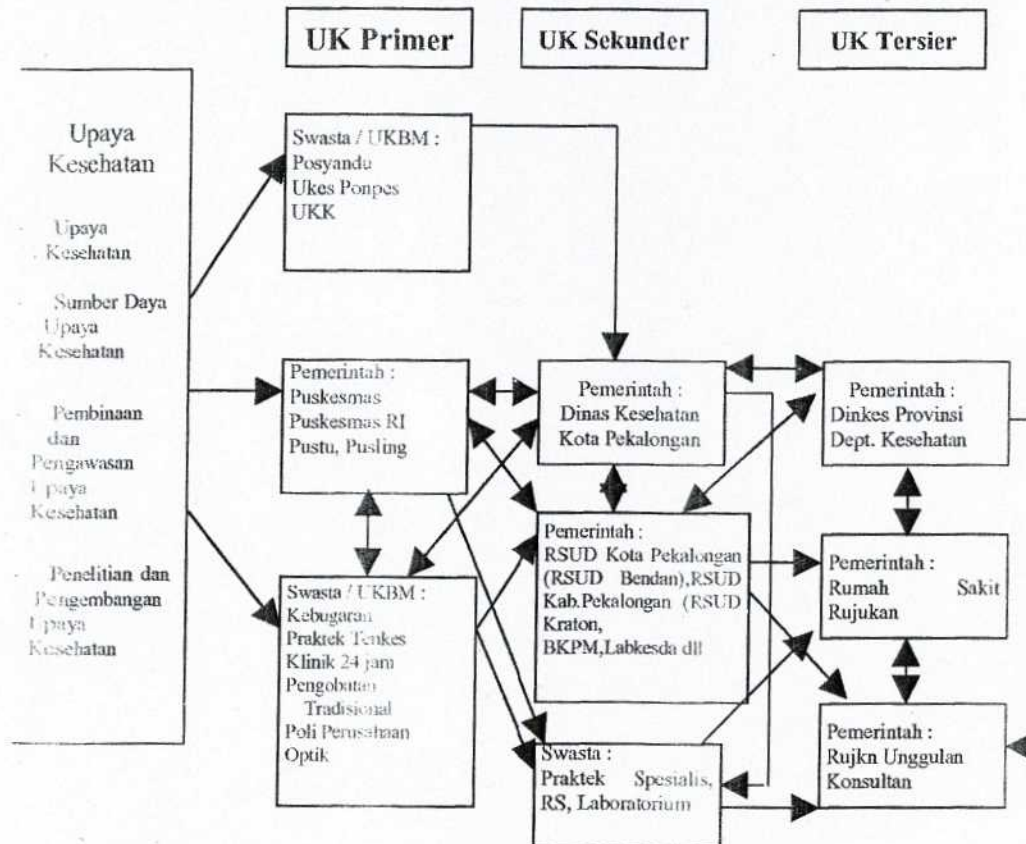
UK Primer

UK Sekunder

UK Tersier

Upaya Kesehatan

Upaya Kesehatan

Sumber Daya Upaya Kesehatan

Pembinaan dan Pengawasan Upaya Kesehatan

Penelitian dan Pengembangan Upaya Kesehatan

Swasta / UKBM : Posyandu Ukes Ponpes UKK

Pemerintah : Puskesmas Puskesmas RI Pustu, Pusling

Swasta / UKBM : Kebugaran Praktek Tenkes Klinik 24 jam Pengobatan Tradisional Poli Perusahaan Optik

Pemerintah : Dinas Kesehatan Kota Pekalongan

Pemerintah : RSUD Kota Pekalongan (RSUD Bendan),RSUD Kab.Pekalongan (RSUD Kraton, BKPM,Labkesda dll

Swasta : Praktek Spesialis, RS, Laboratorium

Pemerintah : Dinkes Provinsi Dept. Kesehatan

Pemerintah : Rumah Sakit Rujukan

Pemerintah : Rujkn Unggulan Konsultan